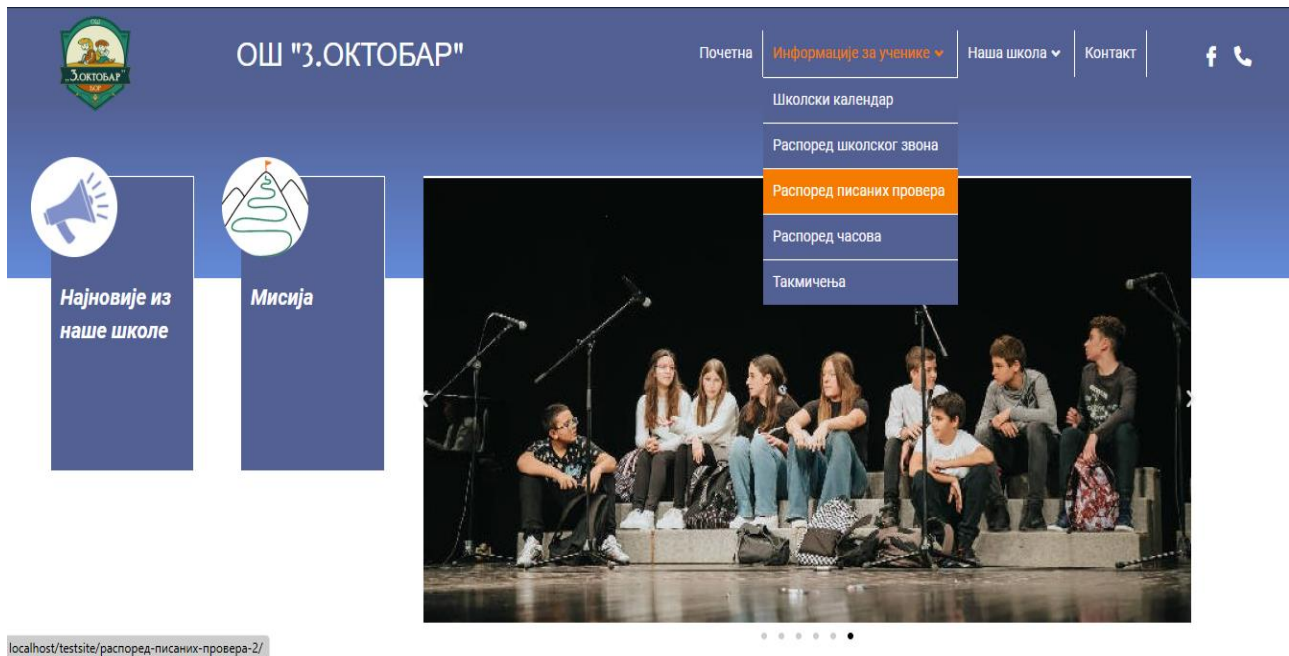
ОШ „3.ОКТОБАР" БОР

ОШ "3.ОКТОБАР"

Почетна
Информације за ученике
Наша школа
Контакт

Школски календар
Распоред школског звона
Распоред писаних провера
Распоред часова
Такмичења

Најновије из наше школе

Мисија

localhost/testsite/распоред-писаних-провера-2/